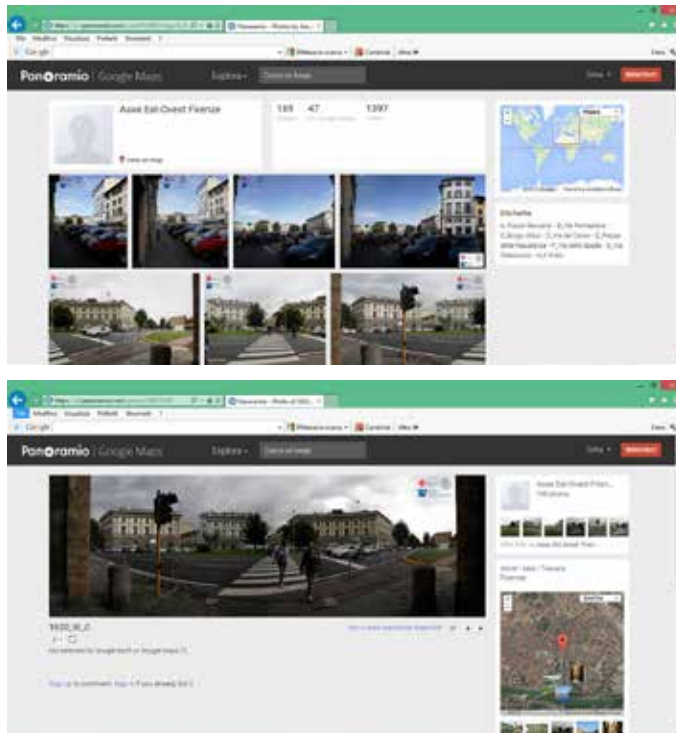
File Modifica Visualizza Preferiti Strumenti ?

Google

Panoramio | Google Maps

Esplora

Cerca un luogo

Asse Est-Ovest Firenze

View on map

169 47 1397

Etichette

File Modifica Visualizza Preferiti Strumenti ?

Google

Panoramio | Google Maps

Esplora

Cerca un luogo

Asse Est-Ovest Firen...

Firenze

1920_III_2

Sign up to comment. Sign in if you already did it.